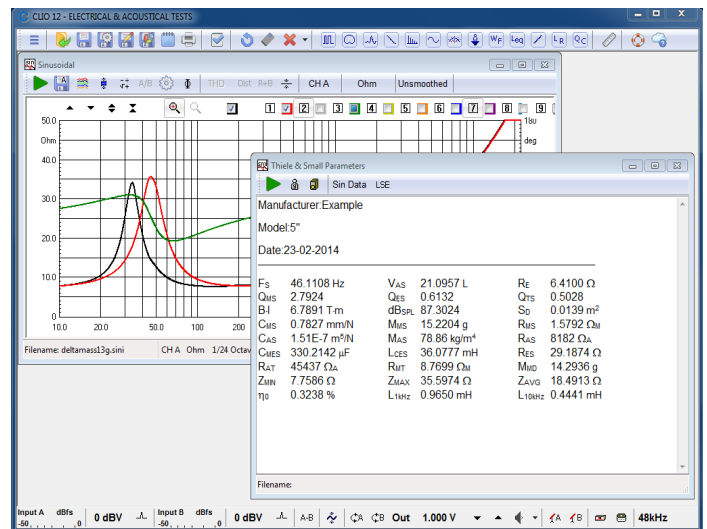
CLIO 12 - ELECTRICAL & ACOUSTICAL TESTS

Sinusoidal

THD Dist R+B CH A Ohm Unsmoothed

1 2 3 4 5 6 7 8 9

50.0
Ohm
40.0
30.0
20.0
10.0
0.0

10.0 20.0 50.0 100 200

180
deg
135
90
45
0
-45
-90
-135
-180

Filename: deltamass13g.sini CH A Ohm 1/24 Octave

Thiele & Small Parameters

Sin Data LSE

Manufacturer:Example

Model:5"

Date:23-02-2014

| | | | | | |
|---|---|---|---|---|---|
| Fs | 46.1108 Hz | $V_{AS}$ | 21.0957 L | $R_E$ | 6.4100 Ω |
| $Q_{MS}$ | 2.7924 | $Q_{ES}$ | 0.6132 | $Q_{TS}$ | 0.5028 |
| B·l | 6.7891 T·m | $dB_{SPL}$ | 87.3024 | $S_D$ | 0.0139 m² |
| $C_{MS}$ | 0.7827 mm/N | $M_{MS}$ | 15.2204 g | $R_{MS}$ | 1.5792 $Ω_M$ |
| $C_{AS}$ | 1.51E-7 m⁵/N | $M_{AS}$ | 78.86 kg/m⁴ | $R_{AS}$ | 8182 $Ω_A$ |
| $C_{MES}$ | 330.2142 µF | $L_{CES}$ | 36.0777 mH | $R_{ES}$ | 29.1874 Ω |
| $R_{AT}$ | 45437 $Ω_A$ | $R_{MT}$ | 8.7699 $Ω_M$ | $M_{MD}$ | 14.2936 g |
| $Z_{MIN}$ | 7.7586 Ω | $Z_{MAX}$ | 35.5974 Ω | $Z_{AVG}$ | 18.4913 Ω |
| $η_0$ | 0.3238 % | $L_{1kHz}$ | 0.9650 mH | $L_{10kHz}$ | 0.4441 mH |

Filename:

Input A dBfs -50 0 0 dBV Input B dBfs -50 0 0 dBV A-B Out 1.000 V 48kHz